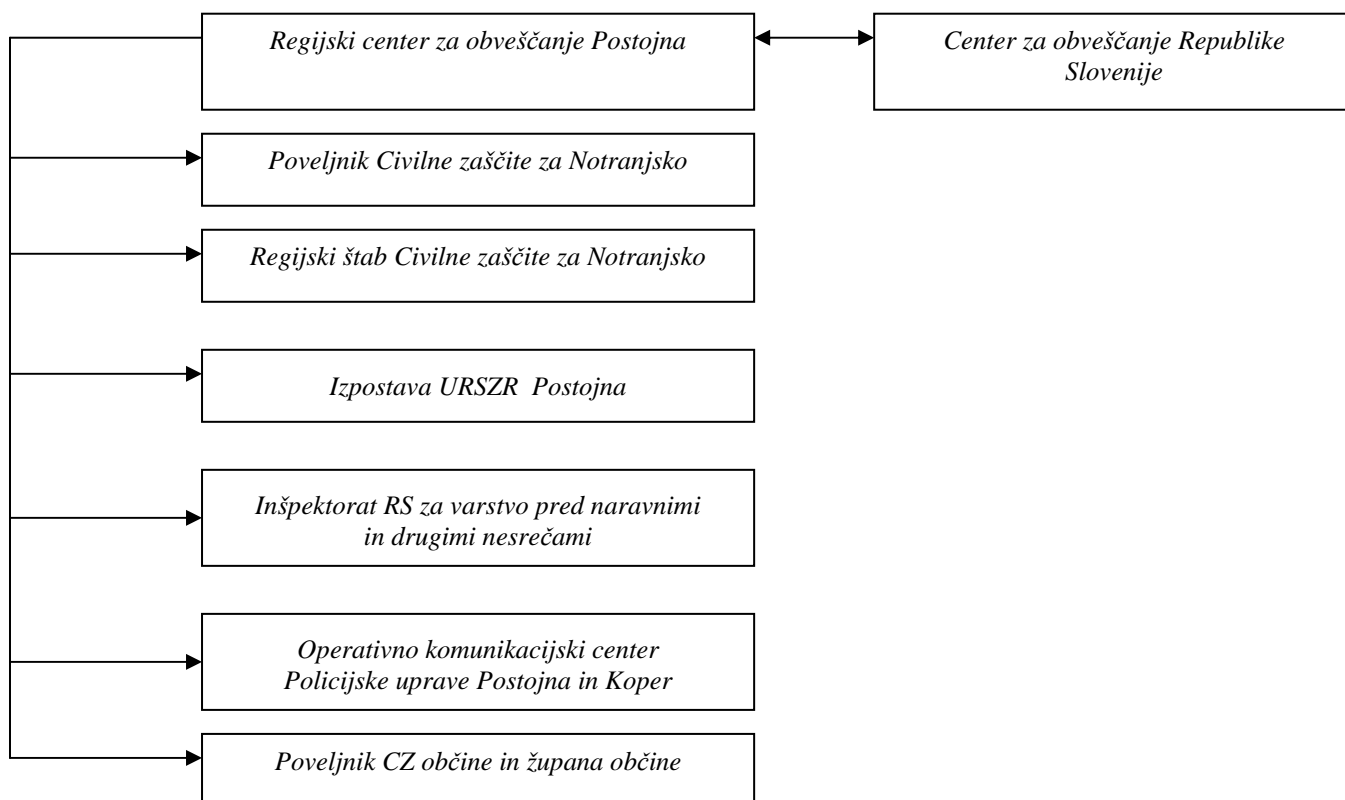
Regijski center za obveščanje Postojna

Center za obveščanje Republike Slovenije

Poveljnik Civilne zaščite za Notranjsko

Regijski štab Civilne zaščite za Notranjsko

Izpostava URSZR Postojna

Inšpektorat RS za varstvo pred naravnimi in drugimi nesrečami

Operativno komunikacijski center Policijske uprave Postojna in Koper

Poveljnik CZ občine in župana občine